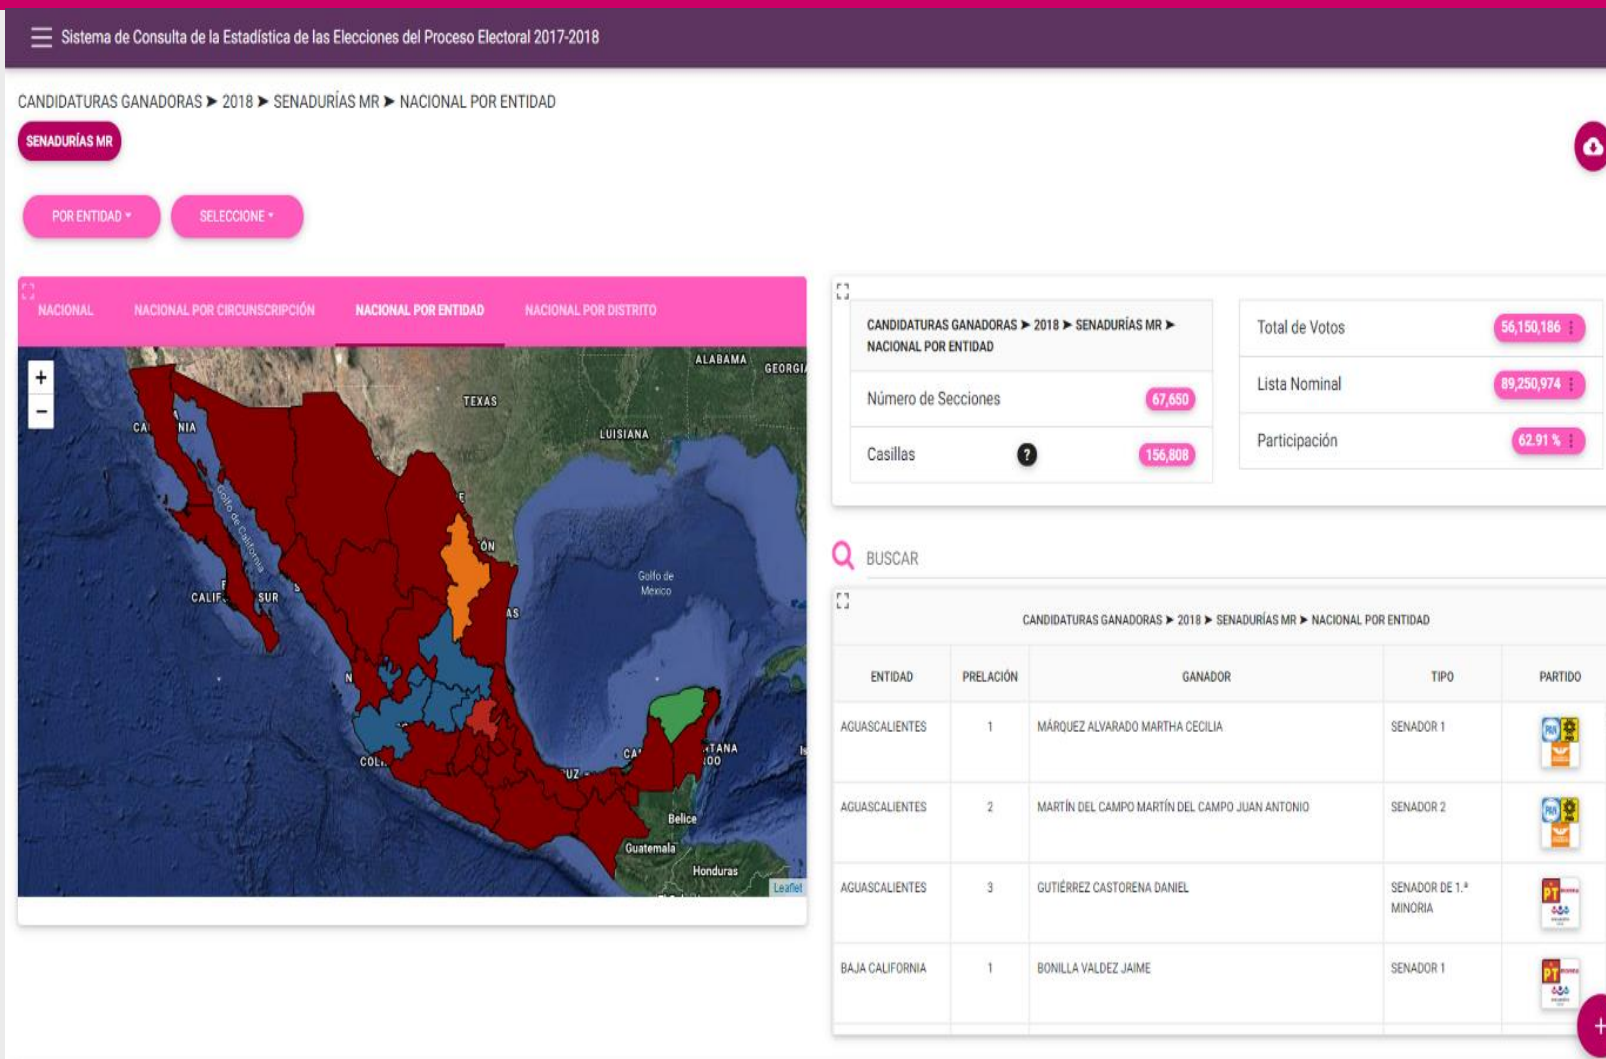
Sistema de Consulta de la Estadística de las Elecciones del Proceso Electoral 2017-2018

CANDIDATURAS GANADORAS ➤ 2018 ➤ SENADURÍAS MR ➤ NACIONAL POR ENTIDAD

SENADURÍAS MR

POR ENTIDAD ▾ SELECCIONE ▾

NACIONAL NACIONAL POR CIRCUNSCRIPCIÓN NACIONAL POR ENTIDAD NACIONAL POR DISTRITO

+
−
ALABAMA GEORGI TEXAS LUISIANA CA NIA Golfo de California ÓN Golfo de Mexico CALIF SUR AS N COL CA TANA OO UZ Belice Guatemala Honduras Leaflet

CANDIDATURAS GANADORAS ➤ 2018 ➤ SENADURÍAS MR ➤ NACIONAL POR ENTIDAD

Número de Secciones 67,650

Casillas ? 156,808

Total de Votos 56,150,186

Lista Nominal 89,250,974

Participación 62.91 %

BUSCAR

CANDIDATURAS GANADORAS ➤ 2018 ➤ SENADURÍAS MR ➤ NACIONAL POR ENTIDAD

| ENTIDAD | PRELACIÓN | GANADOR | TIPO | PARTIDO |
|---|---|---|---|---|
| AGUASCALIENTES | 1 | MÁRQUEZ ALVARADO MARTHA CECILIA | SENADOR 1 | |
| AGUASCALIENTES | 2 | MARTÍN DEL CAMPO MARTÍN DEL CAMPO JUAN ANTONIO | SENADOR 2 | |
| AGUASCALIENTES | 3 | GUTIÉRREZ CASTORENA DANIEL | SENADOR DE 1.ª MINORIA | |
| BAJA CALIFORNIA | 1 | BONILLA VALDEZ JAIME | SENADOR 1 | |